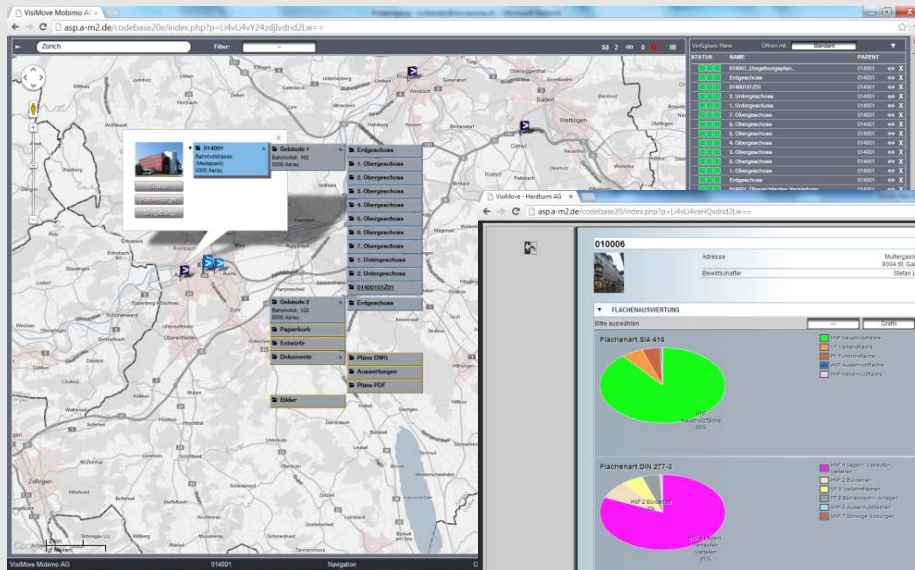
VisiMove Mobimo AG ×
asp.a-m2.de/codebase20e/index.php?p=Li4vLi4vY24zdjlvdnd2Lw==

Zürich
Filter:

Verfügbare Pläne
Öffnen mit
Standard

| STATUS | NAME | PARENT |
|---|---|---|
| | 014001_Umgebungsplan | 014001 |
| | Erdgeschoss | 014001 |
| | 014001012D1 | 014001 |
| | 2. Untergeschoss | 014001 |
| | 1. Untergeschoss | 014001 |
| | 7. Obergeschoss | 014001 |
| | 6. Obergeschoss | 014001 |
| | 5. Obergeschoss | 014001 |
| | 4. Obergeschoss | 014001 |
| | 3. Obergeschoss | 014001 |
| | 2. Obergeschoss | 014001 |
| | 1. Obergeschoss | 014001 |
| | Erdgeschoss | 014001 |

014001
Bahnhofstrasse (Mediapark)
5000 Aarau

Gebäude 1
Bahnhofstr. 102
5000 Aarau

Erdgeschoss
1. Obergeschoss
2. Obergeschoss
3. Obergeschoss
4. Obergeschoss
5. Obergeschoss
6. Obergeschoss
7. Obergeschoss
1. Untergeschoss
2. Untergeschoss
014001012D1

Gebäude 2
Bahnhofstr. 102
5000 Aarau

Erdgeschoss
Papierkorb
Entwürfe
Dokumente
Pläne DWG
Auswertungen
Pläne PDF
Bilder

VisiMove - Hardturm AG ×
asp.a-m2.de/codebase20/index.php?p=Li4vLi4vaHQvdnd2Lw==

010006
Adresse
Multergass
9004 St. Ga
Bewirtschafter
Stefan L

FLÄCHENAUSWERTUNG
Bitte auswählen
Grafik

Flächenart SIA 416
HNF Hauptnutzfläche
VF Verkehrsfläche
FF Funktionsfläche
ANF Aussennutzfläche
NNF Nebennutzfläche
HNF Hauptnutzfläche 80%

Flächenart DIN 277-3
HNF 4 Lagern, Verkaufen, Verteilen
HNF 2 Büroarbeit
HNF 5 Verkehrsflächen
FF 5 Betriebstechn. Anlagen
HNF 0 Aussennutzflächen
HNF 7 Sonstige Nutzungen
HNF 2 Büroarbeit
HNF 4 Lagern, Verkaufen, Verteilen 81%

VisiMove Mobimo AG
014001
Navigation